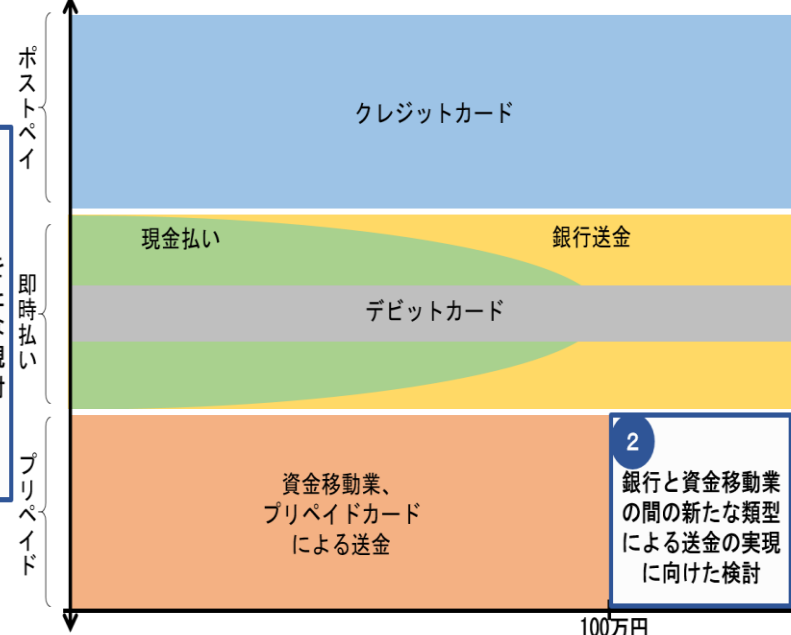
ポストペイ

クレジットカード

即時払い

現金払い

銀行送金

デビットカード

プリペイド

資金移動業、
プリペイドカード
による送金

2

銀行と資金移動業の間の新たな類型による送金の実現に向けた検討

100万円

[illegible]